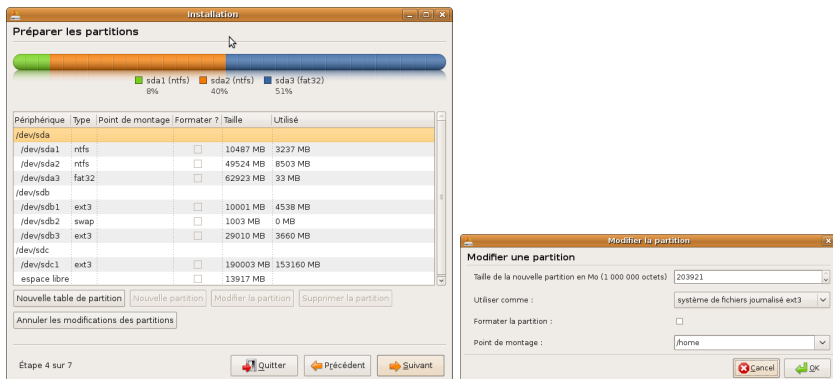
Installation

Préparer les partitions

sda1 (ntfs) 8%
sda2 (ntfs) 40%
sda3 (fat32) 51%

| Périphérique | Type | Point de montage | Formater ? | Taille | Utilisé |
|---|---|---|---|---|---|
| /dev/sda | | | | | |
| /dev/sda1 | ntfs | | | 10487 MB | 3237 MB |
| /dev/sda2 | ntfs | | | 49524 MB | 8503 MB |
| /dev/sda3 | fat32 | | | 62923 MB | 33 MB |
| /dev/sdb | | | | | |
| /dev/sdb1 | ext3 | | | 10001 MB | 4538 MB |
| /dev/sdb2 | swap | | | 1003 MB | 0 MB |
| /dev/sdb3 | ext3 | | | 29010 MB | 3660 MB |
| /dev/sdc | | | | | |
| /dev/sdc1 | ext3 | | | 190003 MB | 153160 MB |
| espace libre | | | | 13917 MB | |

Nouvelle table de partition | Nouvelle partition | Modifier la partition | Supprimer la partition

Annuler les modifications des partitions

Étape 4 sur 7

Quitter | Précédent | Suivant

Modifier la partition

Modifier une partition

Taille de la nouvelle partition en Mo (1 000 000 octets) 203921

Utiliser comme : système de fichiers journalisé ext3

Formater la partition :

Point de montage : /home

Cancel | OK